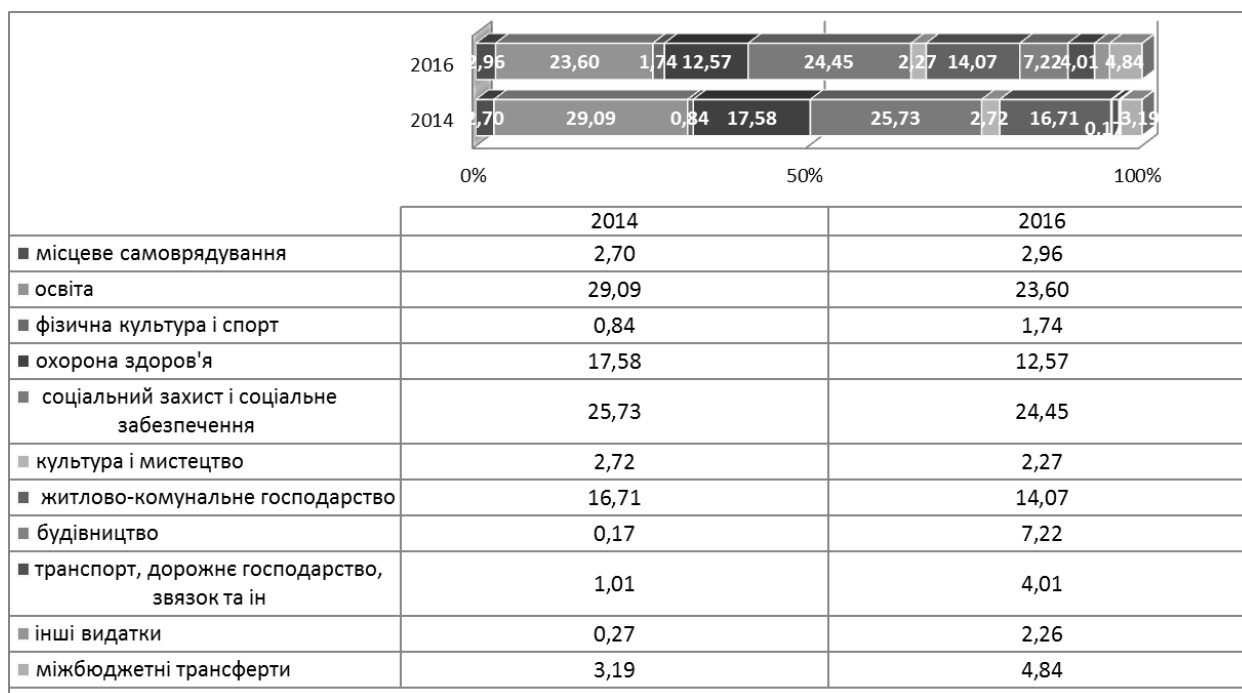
2016 2,96 23,60 1,74 12,57 24,45 2,27 14,07 7,22 4,01 4,84

2014 2,70 29,09 0,84 17,58 25,73 2,72 16,71 0,17 3,19

0% 50% 100%

| | 2014 | 2016 |
|---|---|---|
| ■ місцеве самоврядування | 2,70 | 2,96 |
| ■ освіта | 29,09 | 23,60 |
| ■ фізична культура і спорт | 0,84 | 1,74 |
| ■ охорона здоров'я | 17,58 | 12,57 |
| ■ соціальний захист і соціальне забезпечення | 25,73 | 24,45 |
| ■ культура і мистецтво | 2,72 | 2,27 |
| ■ житлово-комунальне господарство | 16,71 | 14,07 |
| ■ будівництво | 0,17 | 7,22 |
| ■ транспорт, дорожнє господарство, звязок та ін | 1,01 | 4,01 |
| ■ інші видатки | 0,27 | 2,26 |
| ■ міжбюджетні трансферти | 3,19 | 4,84 |